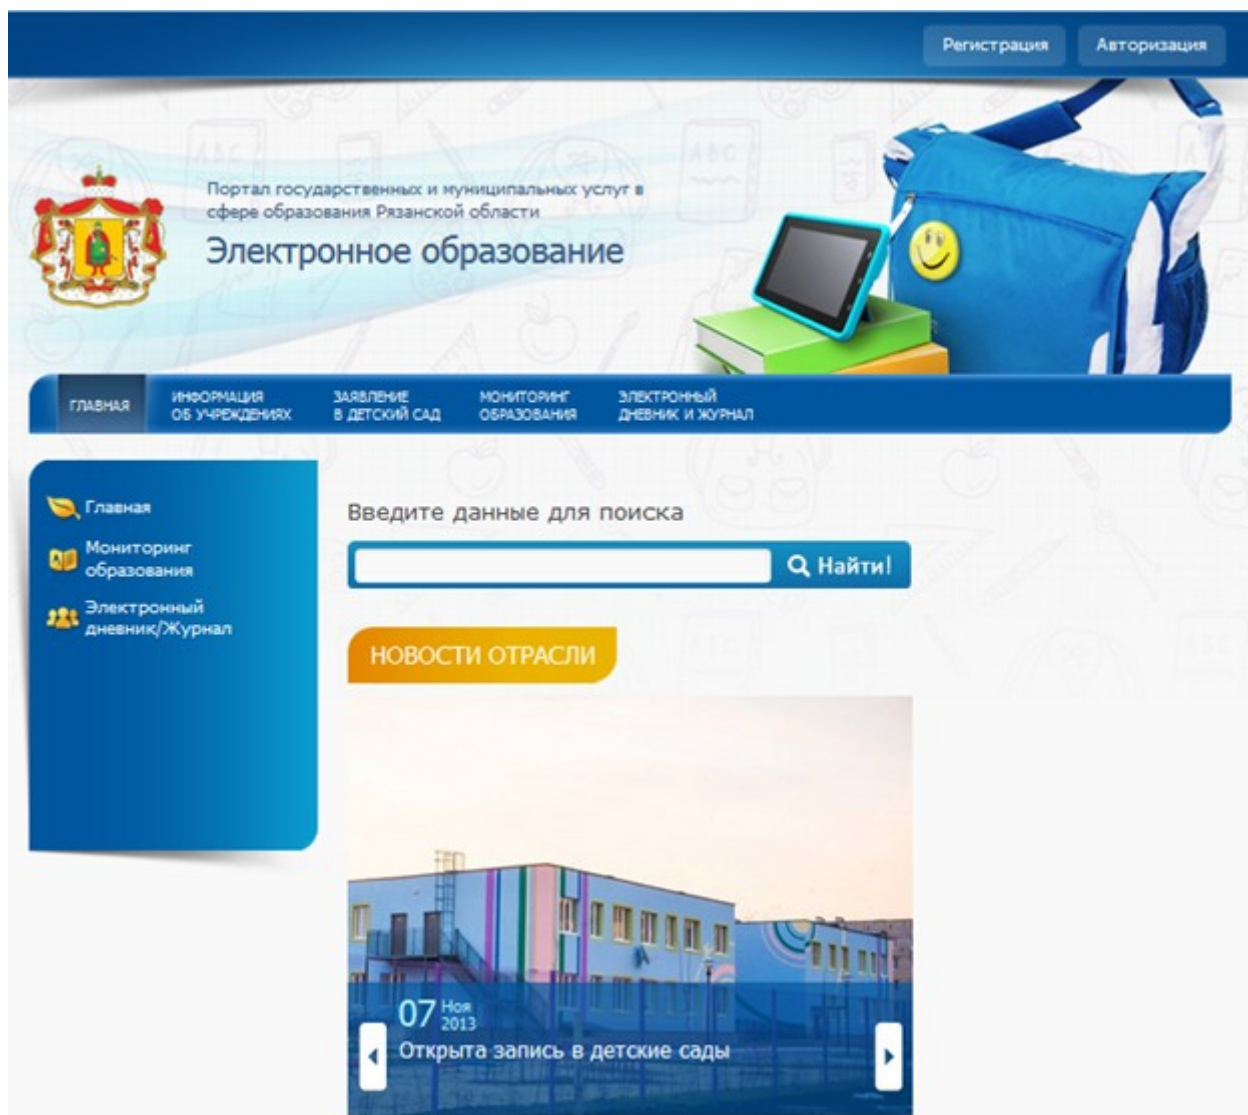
Регистрация Авторизация

Портал государственных и муниципальных услуг в сфере образования Рязанской области

Электронное образование

ГЛАВНАЯ
ИНФОРМАЦИЯ ОБ УЧРЕЖДЕНИЯХ
ЗАЯВЛЕНИЕ В ДЕТСКИЙ САД
МОНИТОРИНГ ОБРАЗОВАНИЯ
ЭЛЕКТРОННЫЙ ДНЕВНИК И ЖУРНАЛ

Главная
Мониторинг образования
Электронный дневник/Журнал

Введите данные для поиска

Найти!

НОВОСТИ ОТРАСЛИ

07 Ноя 2013
Открыта запись в детские сады